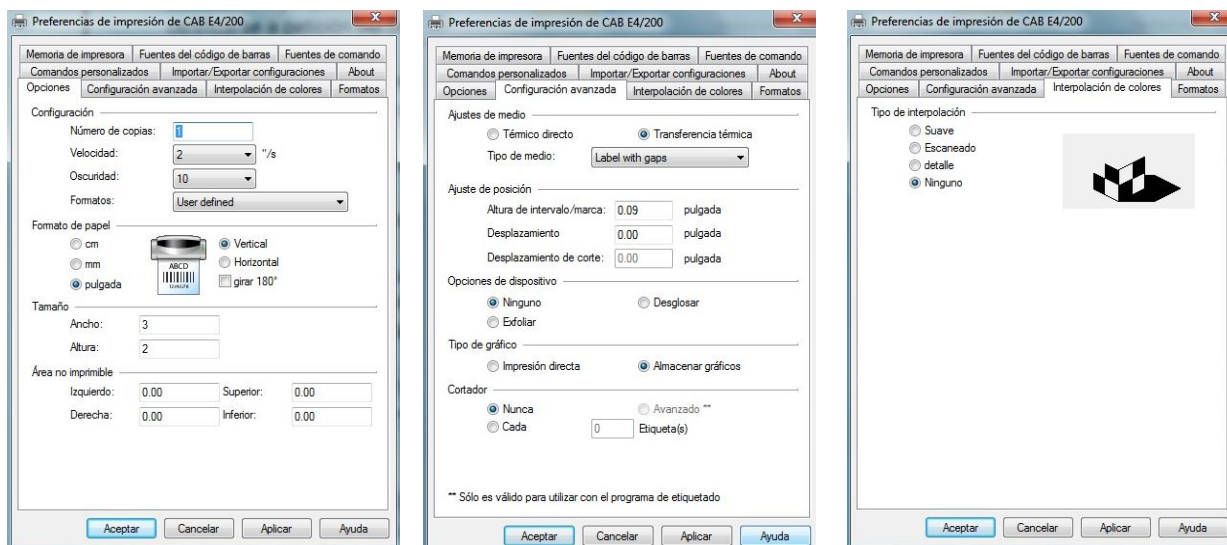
Preferencias de impresión de CAB E4/200

Memoria de impresora | Fuentes del código de barras | Fuentes de comando
Comandos personalizados | Importar/Exportar configuraciones | About
Opciones | Configuración avanzada | Interpolación de colores | Formatos

Configuración
Número de copias: 1
Velocidad: 2 "/s
Oscuridad: 10
Formatos: User defined

Formato de papel
cm
mm
pulgada
ABCD
Vertical
Horizontal
girar 180°

Tamaño
Ancho: 3
Altura: 2

Área no imprimible
Izquierdo: 0.00
Superior: 0.00
Derecha: 0.00
Inferior: 0.00

Aceptar | Cancelar | Aplicar | Ayuda

Preferencias de impresión de CAB E4/200

Memoria de impresora | Fuentes del código de barras | Fuentes de comando
Comandos personalizados | Importar/Exportar configuraciones | About
Opciones | Configuración avanzada | Interpolación de colores | Formatos

Ajustes de medio
Térmico directo
Transferencia térmica
Tipo de medio: Label with gaps

Ajuste de posición
Altura de intervalo/marca: 0.09 pulgada
Desplazamiento 0.00 pulgada
Desplazamiento de corte: 0.00 pulgada

Opciones de dispositivo
Ninguno
Desglosar
Exfoliar

Tipo de gráfico
Impresión directa
Almacenar gráficos

Cortador
Nunca
Avanzado **
Cada 0 Etiqueta(s)

** Sólo es válido para utilizar con el programa de etiquetado

Aceptar | Cancelar | Aplicar | Ayuda

Preferencias de impresión de CAB E4/200

Memoria de impresora | Fuentes del código de barras | Fuentes de comando
Comandos personalizados | Importar/Exportar configuraciones | About
Opciones | Configuración avanzada | Interpolación de colores | Formatos

Tipo de interpolación
Suave
Escaneado
detalle
Ninguno

Aceptar | Cancelar | Aplicar | Ayuda